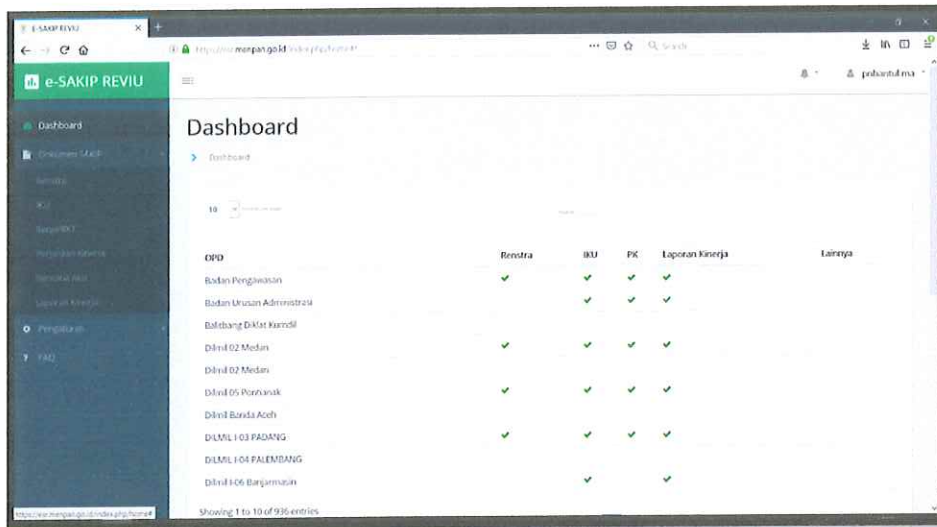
E-SAKIP REVIU

https://esr.menpan.go.id/index.php/home#

e-SAKIP REVIU

pnbantulma

Dashboard

Dokumen SAKIP

Renstra

IKU

Target IKU

Perjanjian Kinerja

Rencana Aksi

Laporan Kinerja

Pengaturan

FAQ

Dashboard

Dashboard

10

| OPD | Renstra | IKU | PK | Laporan Kinerja | Lainnya |
|---|---|---|---|---|---|
| Badan Pengawasan | ✔ | ✔ | ✔ | ✔ | |
| Badan Urusan Administrasi | | ✔ | ✔ | ✔ | |
| Balitbang Diklat Kumdil | | | | | |
| Dilmil 02 Medan | ✔ | ✔ | ✔ | ✔ | |
| Dilmil 02 Medan | | | | | |
| Dilmil 05 Pontianak | ✔ | ✔ | ✔ | ✔ | |
| Dilmil Banda Aceh | | | | | |
| DILMIL I 03 PADANG | ✔ | ✔ | ✔ | ✔ | |
| DILMIL I-04 PALEMBANG | | | | | |
| Dilmil I-06 Banjarmasin | | ✔ | | ✔ | |

Showing 1 to 10 of 936 entries

https://esr.menpan.go.id/index.php/home#